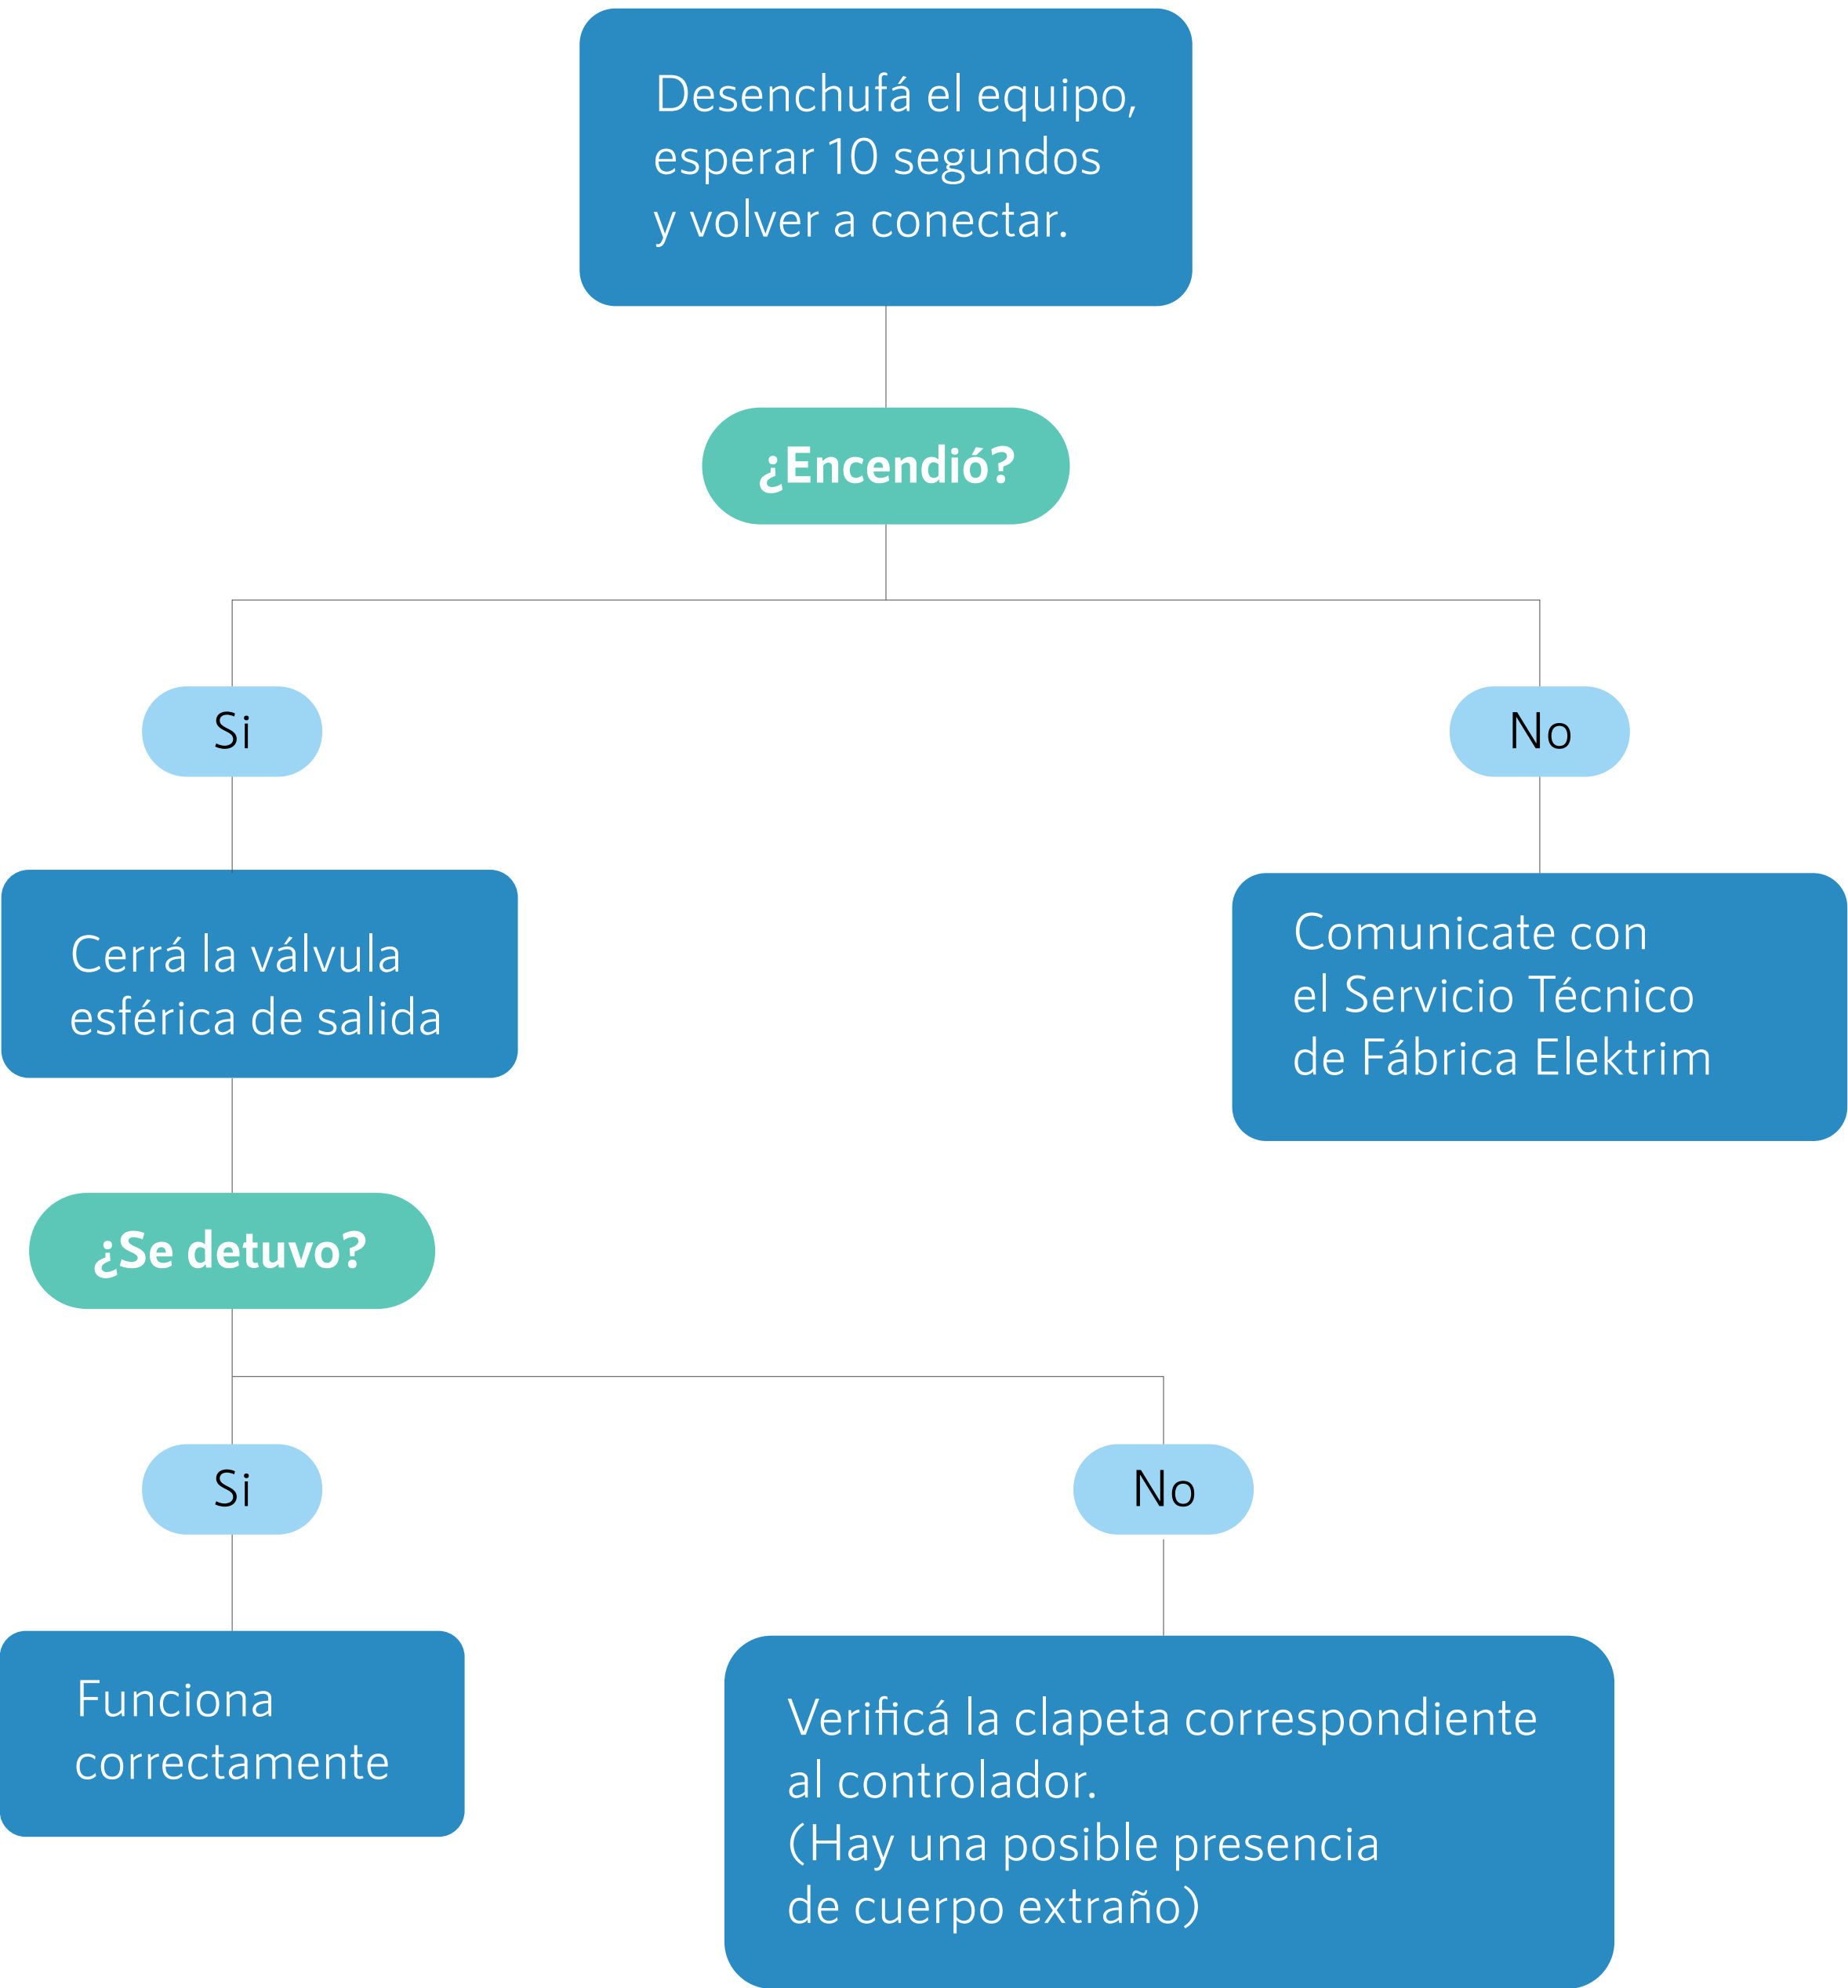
Desenchufá el equipo, esperar 10 segundos y volver a conectar.

¿Encendió?

Si

No

Cerrá la válvula esférica de salida

Comunicate con el Servicio Técnico de Fábrica Elektrim

¿Se detuvo?

Si

No

Funciona correctamente

Verificá la clapeta correspondiente al controlador.
(Hay una posible presencia de cuerpo extraño)